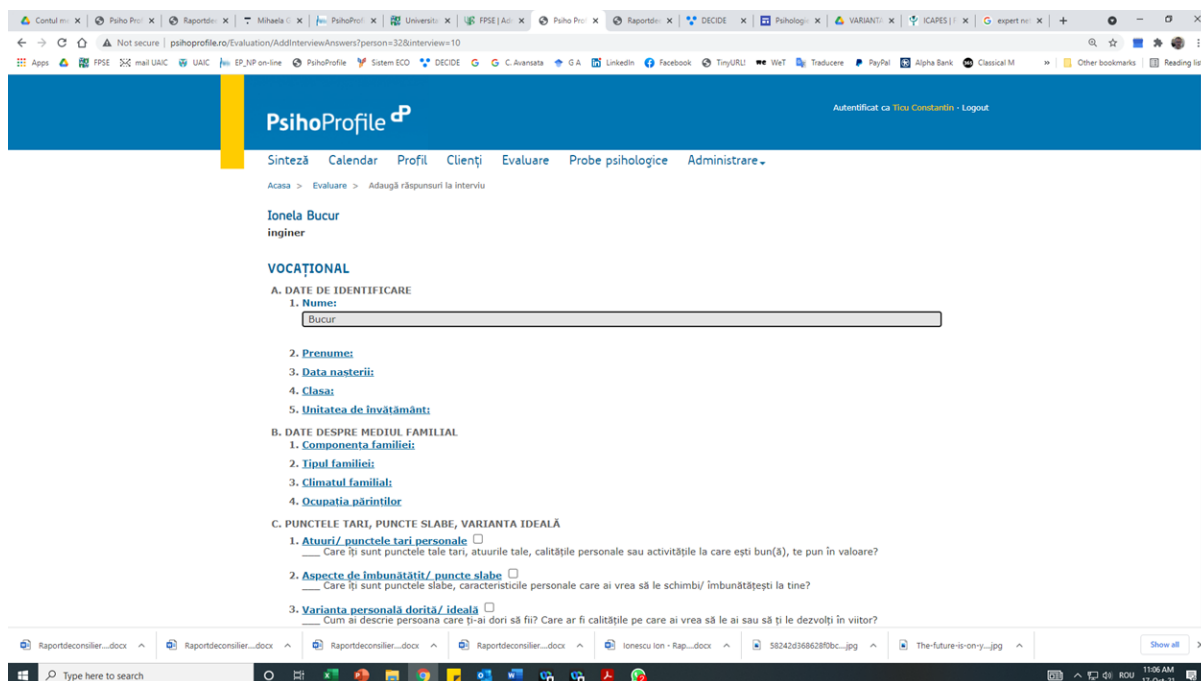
Contul m | Psiho Pro | Raportde | Mihaela | PsihoProf | Universit | FPSE | Ad | Psiho Pro | Raportde | DECIDE | Psihologi | VARIANT | ICAPES | expert ne

Not secure | psihoprofile.ro/Evaluation/AddInterviewAnswers?person=32&interview=10

Apps FPSE mail UAIC UAIC EP_NP on-line PsihoProfile Sistem ECO DECIDE G C. Avansata G A LinkedIn Facebook TinyURL! WeT Traducere PayPal Alpha Bank Classical M » Other bookmarks Reading list

PsihoProfile

Autentificat ca Ticu Constantin - Logout

Sinteză Calendar Profil Clienți Evaluare Probe psihologice Administrare

Acasa > Evaluare > Adaugă răspunsuri la interviu

Ionela Bucur
inginer

VOCAȚIONAL

A. DATE DE IDENTIFICARE
1. Nume:
Bucur

2. Prenume:
3. Data nașterii:
4. Clasa:
5. Unitatea de învățământ:

B. DATE DESPRE MEDIUL FAMILIAL
1. Componența familiei:
2. Tipul familiei:
3. Climatul familial:
4. Ocupația părinților

C. PUNCTELE TARI, PUNCTE SLABE, VARIANTA IDEALĂ
1. Atuuri/ punctele tari personale
___ Care îți sunt punctele tale tari, atuurile tale, calitățile personale sau activitățile la care ești bun(ă), te pun în valoare?

2. Aspecte de îmbunătățit/ puncte slabe
___ Care îți sunt punctele slabe, caracteristicile personale care ai vrea să le schimbi/ îmbunătățești la tine?

3. Varianta personală dorită/ ideală
___ Cum ai descrie persoana care ți-ai dori să fii? Care ar fi calitățile pe care ai vrea să le ai sau să ți le dezvolți în viitor?

Raportdeconsilier....docx Raportdeconsilier....docx Raportdeconsilier....docx Raportdeconsilier....docx Ionescu Ion - Rap....docx 58242d368628f0bc....jpg The-future-is-on-y....jpg Show all

Type here to search
ROU 11:06 AM